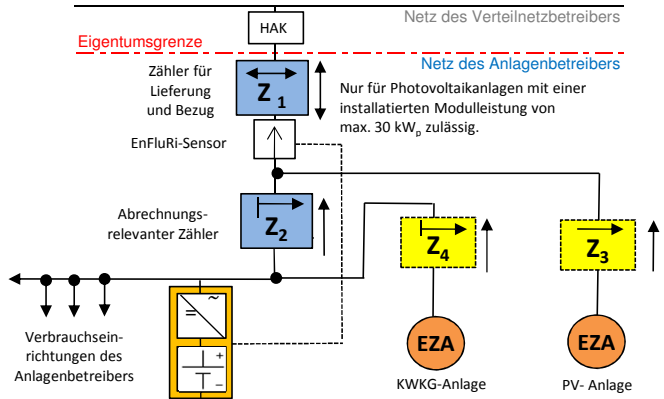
Netz des Verteilnetzbetreibers

HAK

Eigentumsgrenze

Netz des Anlagenbetreibers

Zähler für Lieferung und Bezug

$Z_1$

Nur für Photovoltaikanlagen mit einer installatierten Modulleistung von max. 30 kW$_p$ zulässig.

EnFluRi-Sensor

Abrechnungsrelevanter Zähler

$Z_2$

$Z_4$

$Z_3$

Verbrauchseinrichtungen des Anlagenbetreibers

EZA

EZA

KWKG-Anlage

PV- Anlage